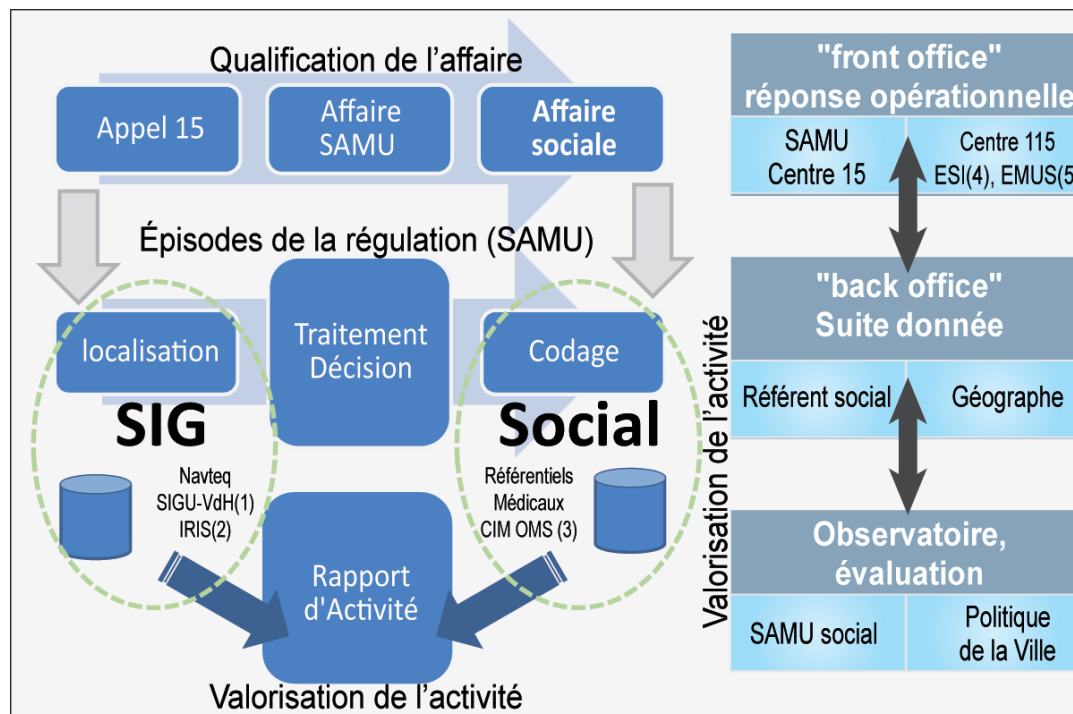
Qualification de l'affaire

Appel 15

Affaire SAMU

Affaire sociale

Épisodes de la régulation (SAMU)

localisation

Traitement Décision

Codage

SIG

Social

Navteq
SIGU-VdH(1)
IRIS(2)

Référentiels
Médicaux
CIM OMS (3)

Rapport d'Activité

Valorisation de l'activité

"front office"
réponse opérationnelle

SAMU
Centre 15

Centre 115
ESI(4), EMUS(5

"back office"
Suite donnée

Référent social

Géographe

Observatoire,
évaluation

SAMU social

Politique
de la Ville

Valorisation de l'activité